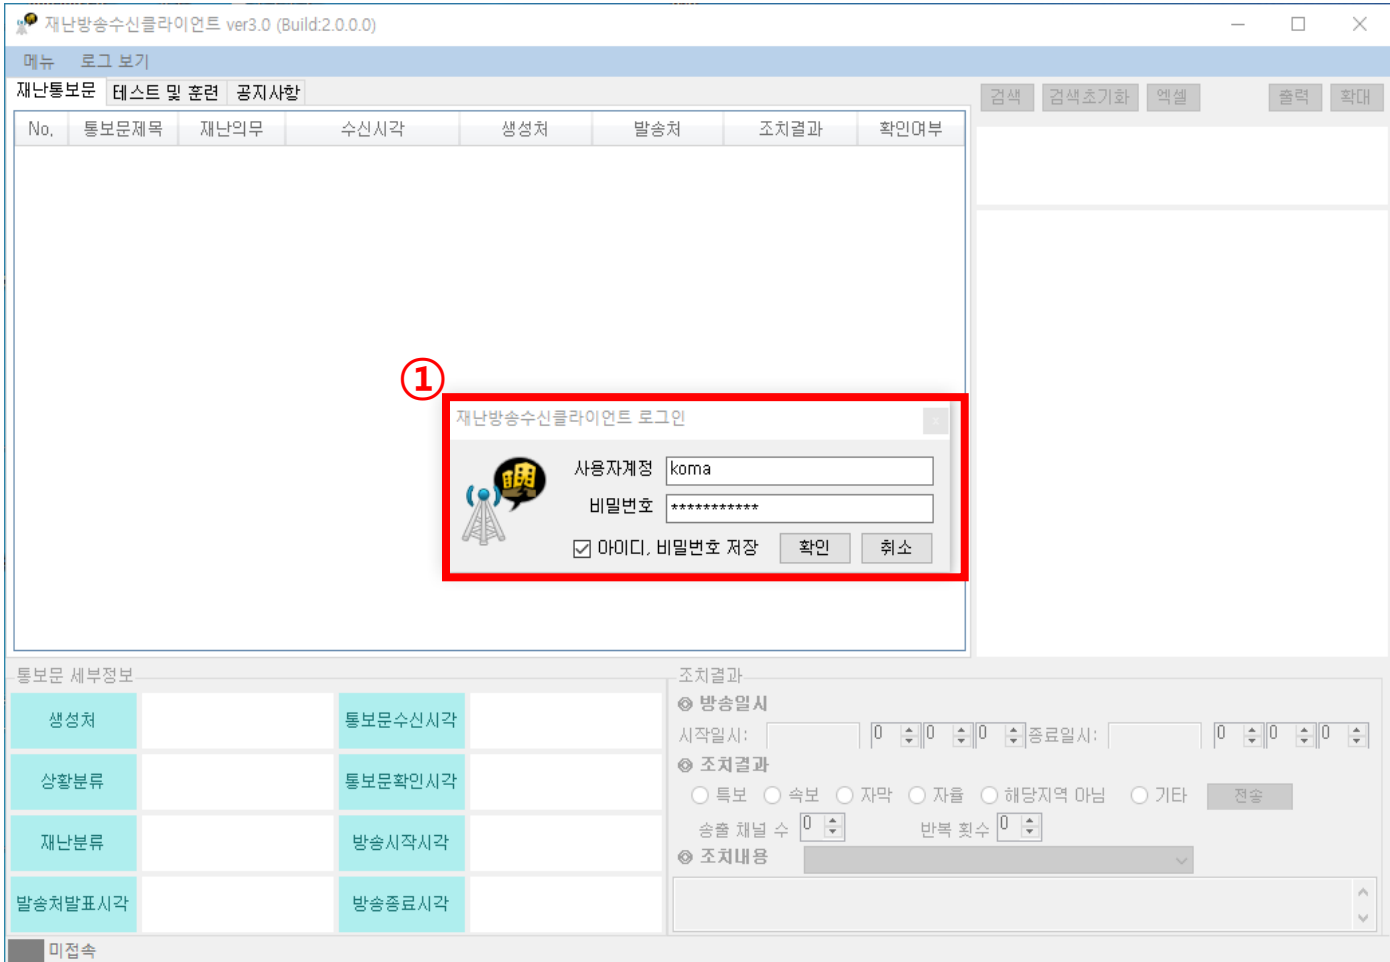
재난방송수신클라이언트 ver3.0 (Build:2.0.0.0)

메뉴 로그 보기

재난통보문 테스트 및 훈련 공지사항

검색 검색초기화 엑셀 출력 확대

| No. | 통보문제목 | 재난의무 | 수신시각 | 생성처 | 발송처 | 조치결과 | 확인여부 |
|---|---|---|---|---|---|---|---|

①

재난방송수신클라이언트 로그인

사용자계정 koma

비밀번호 ************

아이디, 비밀번호 저장 확인 취소

통보문 세부정보

| 생성처 | | 통보문수신시각 | |
|---|---|---|---|
| 상황분류 | | 통보문확인시각 | |
| 재난분류 | | 방송시작시각 | |
| 발송처발표시각 | | 방송종료시각 | |

조치결과

방송일시

시작일시: 0 0 0 종료일시: 0 0 0

조치결과

특보 속보 자막 자율 해당지역 아님 기타 전송

송출 채널 수 0 반복 횟수 0

조치내용

미접속